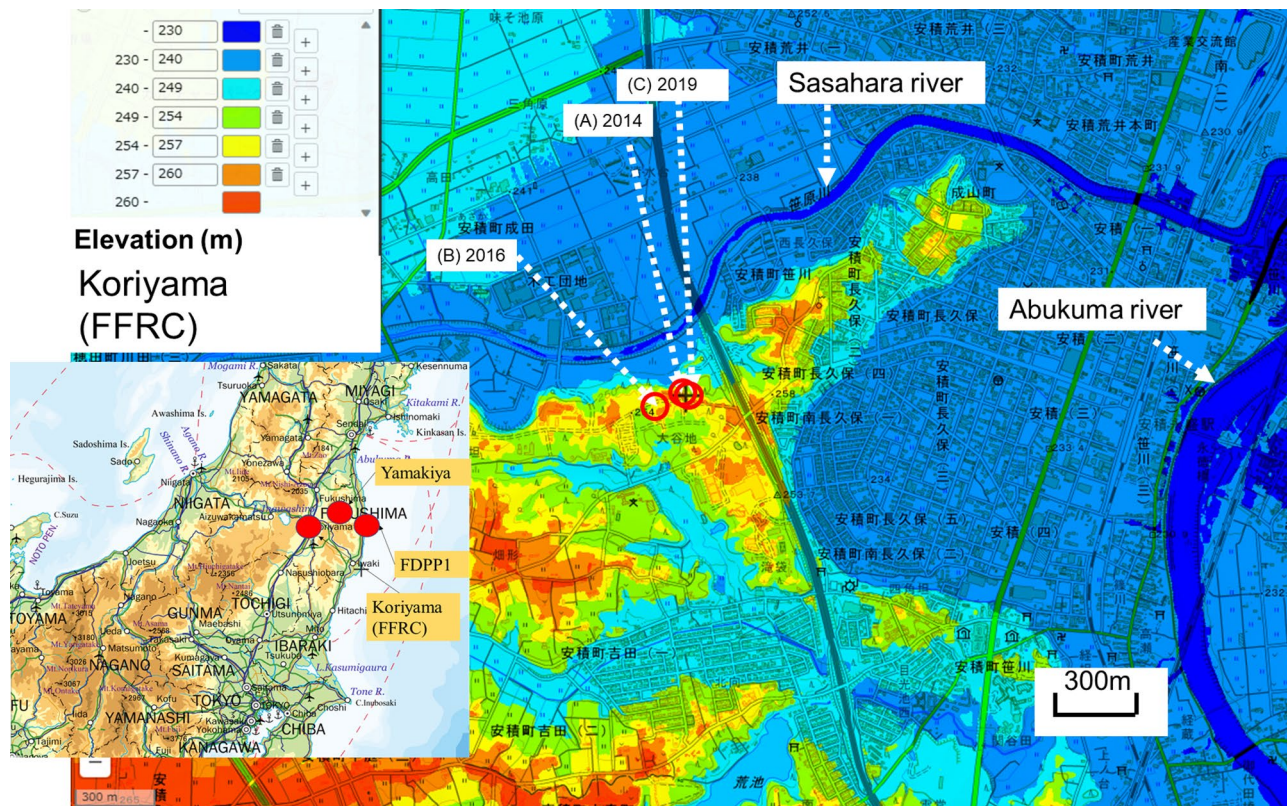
- 230
230 - 240
240 - 249
249 - 254
254 - 257
257 - 260
260 -
+
Elevation (m)
Koriyama (FFRC)

(C) 2019
(A) 2014
(B) 2016
Sasahara river
Abukuma river

味そ池原
安積荒井
安積町荒井（一）
安積町荒井（三）
産業交流館
安積町荒井
安積町荒井本町
高田
安積町成田
工団地
笹原川
成山町
西長久保
安積町笹川
安積町長久保
安積町長久保（三）
安積町長久保（四）
安積町南長久保（一）
大谷地
安積（三）
安積町長久保（五）
安積町南長久保（二）
安積町吉田（一）
安積町笹川
安積町吉田（二）
荒池
畑形
241
238
258
254
253
232
230
231
233
234
300m

MIYAGI
YAMAGATA
Mogami R.
Sakata
Tsuruoka
Kesennuma
Awashima Is.
Kitakami R.
Ishinomaki
Kinkasan Is.
Sendai
Sadoshima Is.
Sado
Yamagata
Hegurajima Is.
Yonezawa
Abukuma R.
Yamakiya
NIIGATA
Niigata
Fukushima
FUKUSHIMA
C.Suzu
Nagaoka
Aizuwakamatsu
Koriyama
FDPP1
Iwaki
NOTO PEN.
Joetsu
Nasushiobara
Koriyama (FFRC)
TOYAMA
Toyama
GUNMA
TOCHIGI
Hitachi
Utsunomiya
Maebashi
Ueda
IBARAKI
NAGANO
SAITAMA
L.Kasumigaura
Matsumoto
Mito
TOKYO
Tone R.
Kofu
C.Inubosaki
YAMANASHI
Kawasaki
Choshi
CHIBA
Chiba
Yokohama
Fujimi
KANAGAWA
300 m